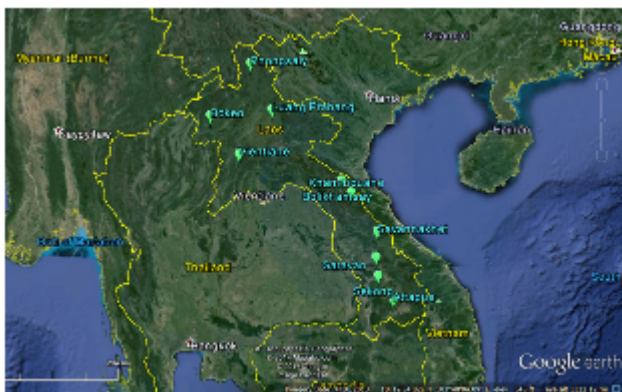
Myanmar (Burma)
Phongsaly
Guangdong
Hong Kong
Macau
Haikou
Hanoi
Bokeo
Luang Prabang
Laos
Naypyitaw
Vientiane
Hainan
Khammouane
Bolikhamxay
Savannakhet
Gulf of Martaban
Thailand
Saravan
Sekong
Attapeu
Vietnam
Bangkok
Google earth